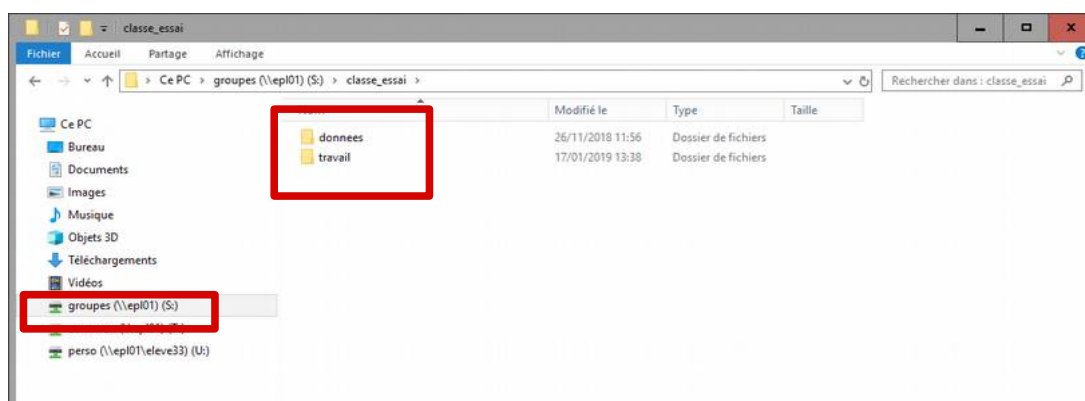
classe_essai

Fichier Accueil Partage Affichage

Ce PC > groupes (\\epl01) (S:) > classe_essai >

Rechercher dans : classe_essai

Ce PC
Bureau
Documents
Images
Musique
Objets 3D
Téléchargements
Vidéos
groupes (\\epl01) (S:)
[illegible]
perso (\\epl01\eleve33) (U:)

| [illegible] | Modifié le | Type | Taille |
|---|---|---|---|
| donnees | 26/11/2018 11:56 | Dossier de fichiers | |
| travail | 17/01/2019 13:38 | Dossier de fichiers | |